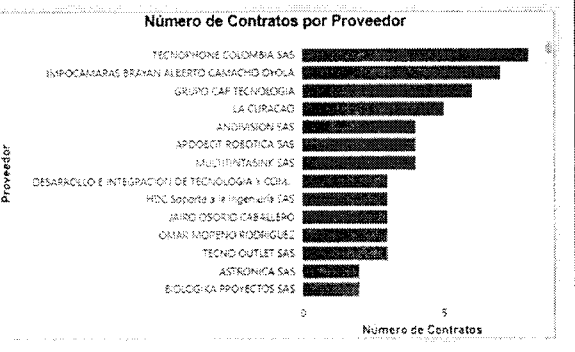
Número de Contratos por Proveedor

Proveedor

TECNOPHONE COLOMBIA SAS
IMPOCAMARAS BRAYAN ALBERTO CAMACHO OYOLA
GRUPO CAP TECNOLOGIA
LA CURACAO
ANDIVISION SAS
APDOBOT ROBOTICA SAS
MULTIPINTASINK SAS
DESARROLLO E INTEGRACION DE TECNOLOGIA Y COM.
HDC Soporte a la Ingenieria SAS
JAIRO OSORIO CABALLERO
OMAR MORENO RODRIGUEZ
TECNO OUTLET SAS
ASTRONICA SAS
BIOLOGIKA PROYECTOS SAS

0
5
Numero de Contratos